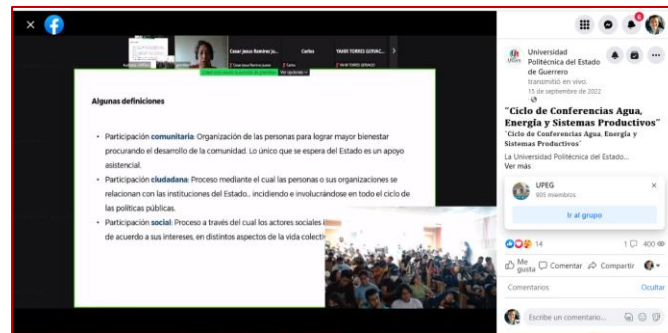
Cesar Jesus Ramirez Ju...
Carlos
YAHIR TORRES GERVAC...
Ver opciones

Algunas definiciones

• Participación comunitaria: Organización de las personas para lograr mayor bienestar procurando el desarrollo de la comunidad. Lo único que se espera del Estado es un apoyo asistencial.

• Participación ciudadana: Proceso mediante el cual las personas o sus organizaciones se relacionan con las instituciones del Estado... incidiendo e involucrándose en todo el ciclo de las políticas públicas.

• Participación social: Proceso a través del cual los actores sociales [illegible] de acuerdo a sus intereses, en distintos aspectos de la vida colect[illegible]

Universidad Politécnica del Estado de Guerrero
transmitió en vivo.
15 de septiembre de 2022

"Ciclo de Conferencias Agua, Energía y Sistemas Productivos"
"Ciclo de Conferencias Agua, Energía y Sistemas Productivos"
La Universidad Politécnica del Estado...
Ver más

UPEG
905 miembros
Ir al grupo

14
1
400

Me gusta
Comentar
Compartir

Comentarios
Ocultar

Escribe un comentario...